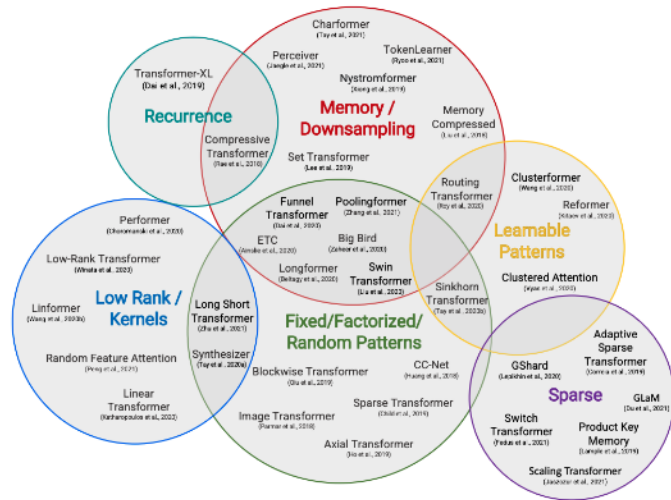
Charformer
(Tay et al., 2021)

Perceiver
(Jaegle et al., 2021)

TokenLearner
(Ryoo et al., 2021)

Transformer-XL
(Dai et al., 2019)

Nystromformer
(Xiong et al., 2021)

Recurrence

Memory /
Downsampling

Memory
Compressed
(Liu et al., 2018)

Compressive
Transformer
(Rae et al., 2018)

Set Transformer
(Lee et al., 2019)

Funnel
Transformer
(Dai et al., 2020)

Poolingformer
(Zhang et al., 2021)

Routing
Transformer
(Roy et al., 2020)

Clusterformer
(Wang et al., 2020)

Reformer
(Kitaev et al., 2020)

Performer
(Choromanski et al., 2020)

ETC
(Ainslie et al., 2020)

Big Bird
(Zaheer et al., 2020)

Learnable
Patterns

Low-Rank Transformer
(Winata et al., 2020)

Longformer
(Beltagy et al., 2020)

Swin
Transformer
(Liu et al., 2021)

Clustered Attention
(Vyas et al., 2020)

Linformer
(Wang et al., 2020b)

Low Rank /
Kernels

Long Short
Transformer
(Zhu et al., 2021)

Sinkhorn
Transformer
(Tay et al., 2020b)

Fixed/Factorized/
Random Patterns

Adaptive
Sparse
Transformer
(Correia et al., 2019)

Synthesizer
(Tay et al., 2020a)

Random Feature Attention
(Peng et al., 2021)

CC-Net
(Huang et al., 2018)

GShard
(Lepikhin et al., 2020)

Blockwise Transformer
(Qiu et al., 2019)

Sparse

GLaM
(Du et al., 2021)

Linear
Transformer
(Katharopoulos et al., 2020)

Sparse Transformer
(Child et al., 2019)

Image Transformer
(Parmar et al., 2018)

Switch
Transformer
(Fedus et al., 2021)

Product Key
Memory
(Lample et al., 2019)

Axial Transformer
(Ho et al., 2019)

Scaling Transformer
(Jaszczur et al., 2021)